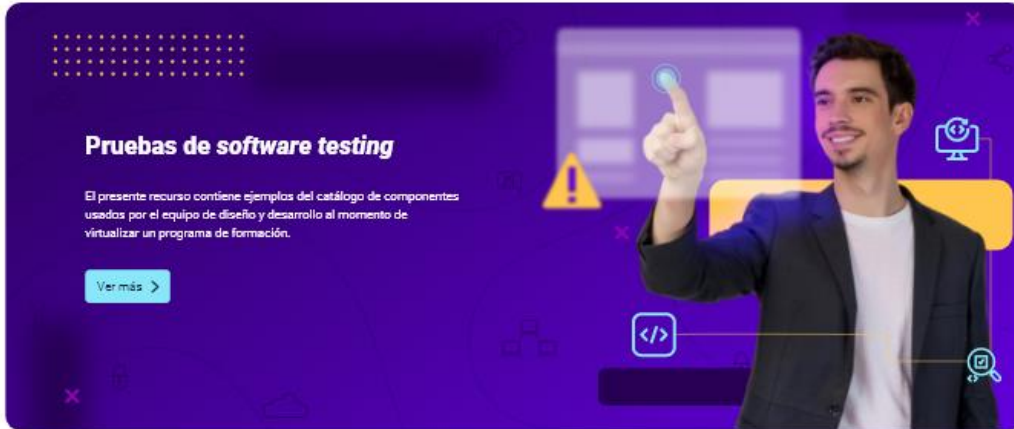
Pruebas de *software testing*

El presente recurso contiene ejemplos del catálogo de componentes usados por el equipo de diseño y desarrollo al momento de virtualizar un programa de formación.

Ver más >

</>